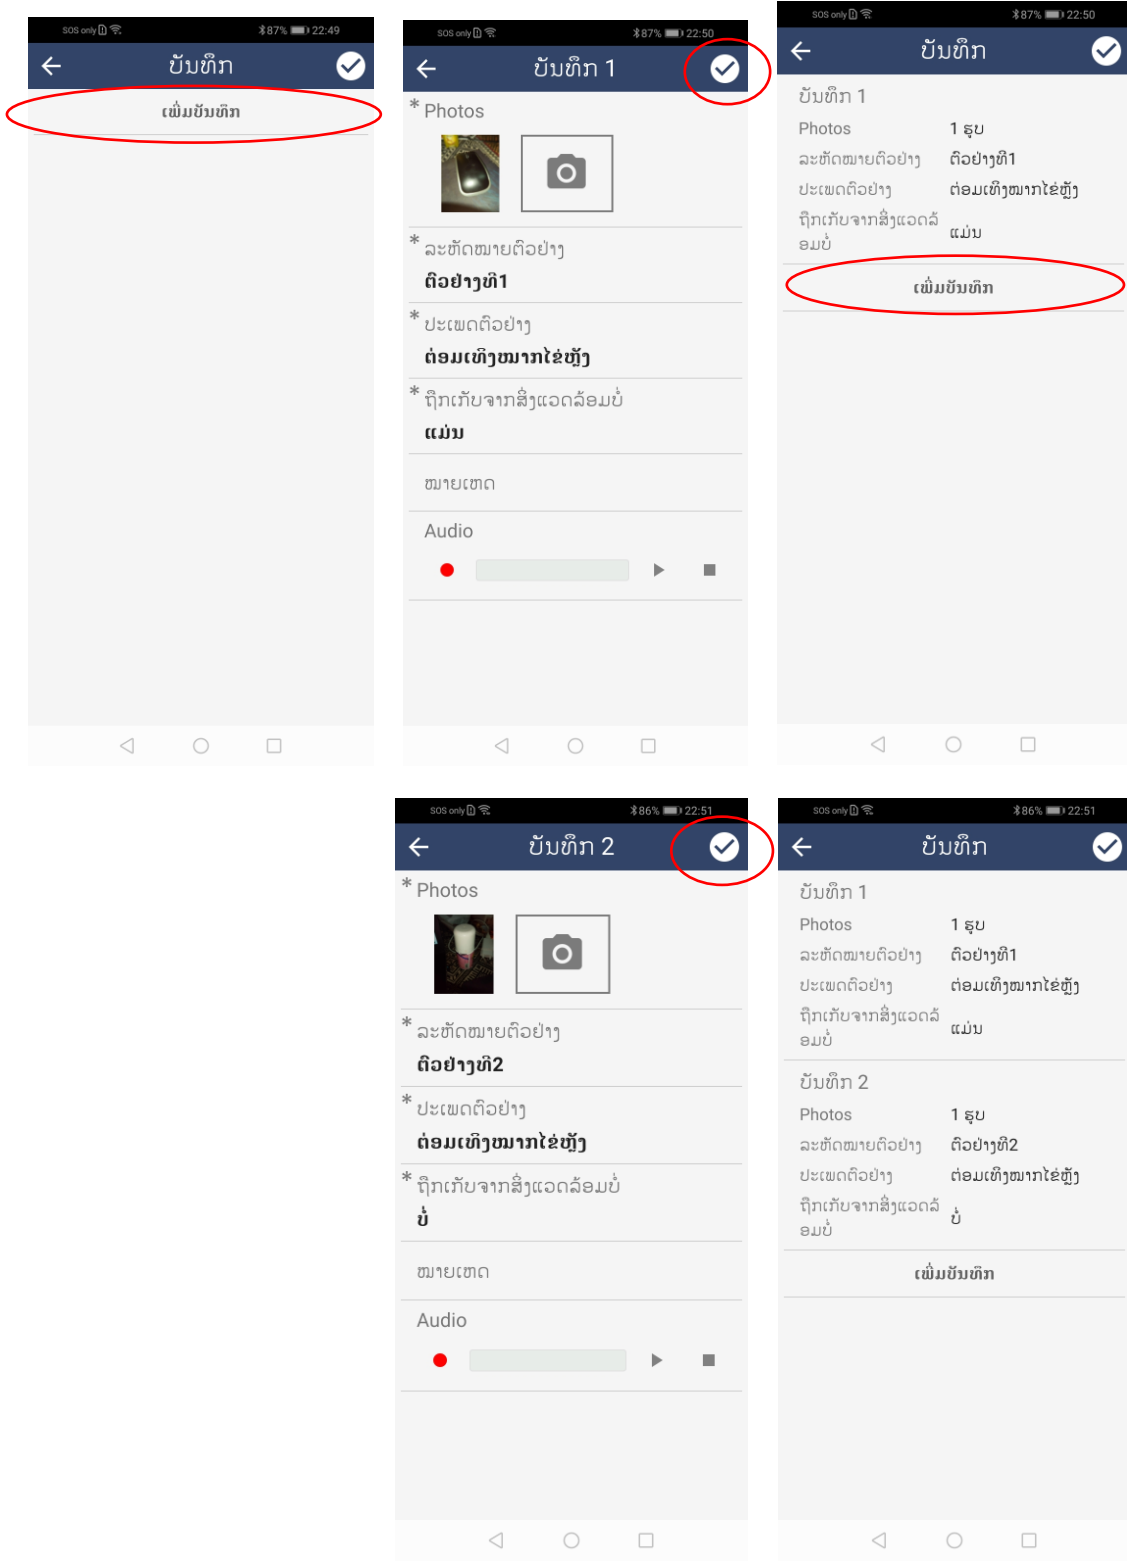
SOS only 87% 22:49
ບັນທຶກ
ເພີ່ມບັນທຶກ

SOS only 87% 22:50
ບັນທຶກ 1
* Photos
* ລະຫັດໝາຍຕົວຢ່າງ
ຕົວຢ່າງທີ1
* ປະເພດຕົວຢ່າງ
ຕ່ອມເຫົງໝາກໄຂ່ຫຼັງ
* ຖືກເກັບຈາກສິ່ງແວດລ້ອມບໍ່
ແມ່ນ
ໝາຍເຫດ
Audio

SOS only 87% 22:50
ບັນທຶກ
ບັນທຶກ 1
Photos 1 ຮູບ
ລະຫັດໝາຍຕົວຢ່າງ ຕົວຢ່າງທີ1
ປະເພດຕົວຢ່າງ ຕ່ອມເຫົງໝາກໄຂ່ຫຼັງ
ຖືກເກັບຈາກສິ່ງແວດລ້ອມບໍ່ ແມ່ນ
ເພີ່ມບັນທຶກ

SOS only 86% 22:51
ບັນທຶກ 2
* Photos
* ລະຫັດໝາຍຕົວຢ່າງ
ຕົວຢ່າງທີ2
* ປະເພດຕົວຢ່າງ
ຕ່ອມເຫົງໝາກໄຂ່ຫຼັງ
* ຖືກເກັບຈາກສິ່ງແວດລ້ອມບໍ່
ບໍ່
ໝາຍເຫດ
Audio

SOS only 86% 22:51
ບັນທຶກ
ບັນທຶກ 1
Photos 1 ຮູບ
ລະຫັດໝາຍຕົວຢ່າງ ຕົວຢ່າງທີ1
ປະເພດຕົວຢ່າງ ຕ່ອມເຫົງໝາກໄຂ່ຫຼັງ
ຖືກເກັບຈາກສິ່ງແວດລ້ອມບໍ່ ແມ່ນ
ບັນທຶກ 2
Photos 1 ຮູບ
ລະຫັດໝາຍຕົວຢ່າງ ຕົວຢ່າງທີ2
ປະເພດຕົວຢ່າງ ຕ່ອມເຫົງໝາກໄຂ່ຫຼັງ
ຖືກເກັບຈາກສິ່ງແວດລ້ອມບໍ່ ບໍ່
ເພີ່ມບັນທຶກ